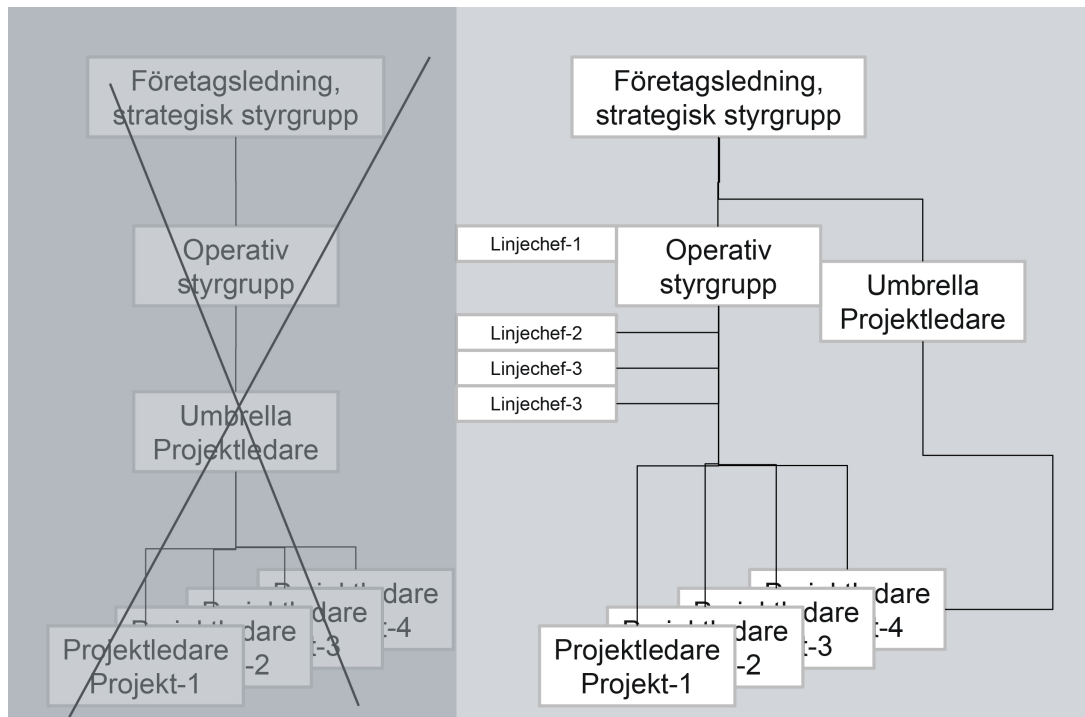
Företagsledning, strategisk styrgrupp

Operativ styrgrupp

Umbrella Projektledare

Projektledare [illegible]-4

Projektledare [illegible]-3

Projektledare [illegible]-2

Projektledare Projekt-1

Företagsledning, strategisk styrgrupp

Linjechef-1

Operativ styrgrupp

Umbrella Projektledare

Linjechef-2

Linjechef-3

Linjechef-3

Projektledare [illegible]-4

Projektledare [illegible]-3

Projektledare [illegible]-2

Projektledare Projekt-1